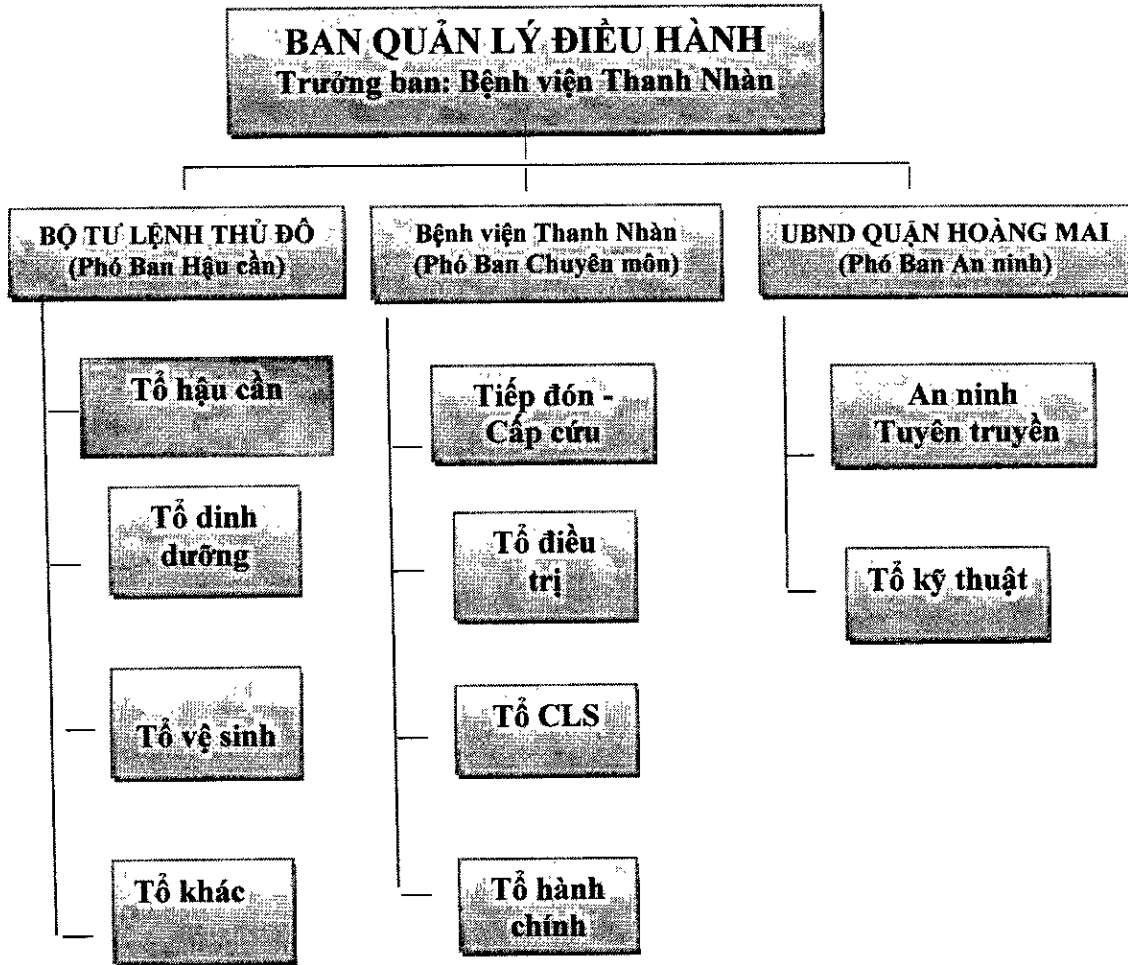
BAN QUẢN LÝ ĐIỀU HÀNH
Trưởng ban: Bệnh viện Thanh Nhàn

BỘ TƯ LỆNH THỦ ĐÔ
(Phó Ban Hậu cần)

Tổ hậu cần

Tổ dinh dưỡng

Tổ vệ sinh

Tổ khác

Bệnh viện Thanh Nhàn
(Phó Ban Chuyên môn)

Tiếp đón - Cấp cứu

Tổ điều trị

Tổ CLS

Tổ hành chính

UBND QUẬN HOÀNG MAI
(Phó Ban An ninh)

An ninh
Tuyên truyền

Tổ kỹ thuật